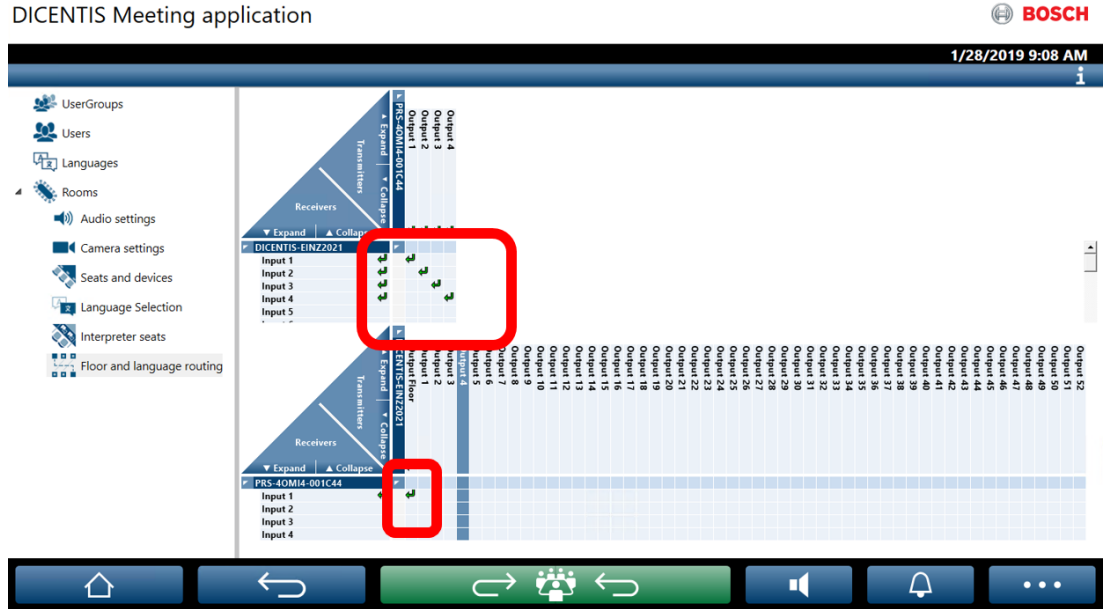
DICENTIS Meeting application

BOSCH

1/28/2019 9:08 AM

UserGroups
Users
Languages
Rooms
Audio settings
Camera settings
Seats and devices
Language Selection
Interpreter seats
Floor and language routing

Transmitters
Receivers
Expand
Collapse
PRS-4OMI4-001C44
Output 1
Output 2
Output 3
Output 4
DICENTIS-EINZ2021
Input 1
Input 2
Input 3
Input 4
Input 5

Transmitters
Receivers
Expand
Collapse
DICENTIS-EINZ2021
Output Floor
Output 1
Output 2
Output 3
Output 4
Output 5
Output 6
Output 8
Output 9
Output 10
Output 11
Output 12
Output 13
Output 14
Output 15
Output 16
Output 17
Output 18
Output 19
Output 20
Output 21
Output 22
Output 23
Output 24
Output 25
Output 26
Output 27
Output 28
Output 29
Output 30
Output 31
Output 32
Output 33
Output 34
Output 35
Output 36
Output 37
Output 38
Output 39
Output 40
Output 41
Output 42
Output 43
Output 44
Output 45
Output 46
Output 47
Output 48
Output 49
Output 50
Output 51
Output 52
PRS-4OMI4-001C44
Input 1
Input 2
Input 3
Input 4